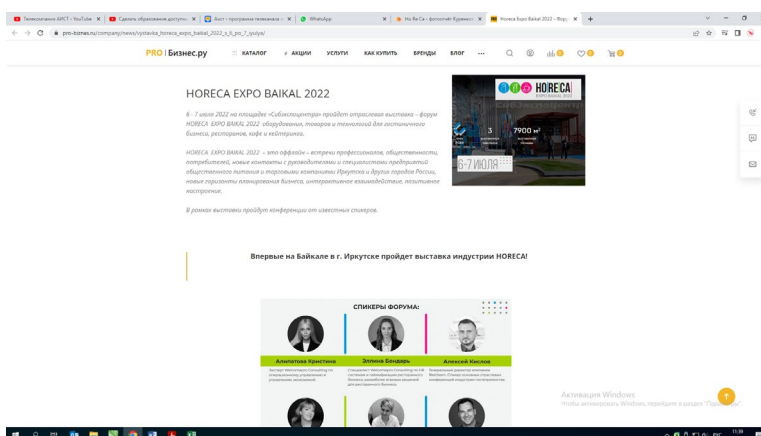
Телевизионная АРСТ - YouTube | Сделать образование доступн... | Лист - программа телеканала... | WhatsApp | Ha Ra Ca - фотоотчёт Курвенск... | Horeca Expo Baikal 2022 - Форум

pro-biznes.ru/company/news/vystavka_horeca_expo_baikal_2022_s_6_po_7_iyulya/

PRO | Бизнес.ру КАТАЛОГ АКЦИИ УСЛУГИ КАК КУПИТЬ БРЕНДЫ БЛОГ ···

HORECA EXPO BAIKAL 2022

6 - 7 июля 2022 на площадке «Сибэкспоцентра» пройдет отраслевая выставка – форум HORECA EXPO BAIKAL 2022 оборудования, товаров и технологий для гостиничного бизнеса, ресторанов, кафе и кейтеринга.

HORECA EXPO BAIKAL 2022 – это оффлайн – встреча профессионалов, общественности, потребителей, новые контакты с руководителями и специалистами предприятий общественного питания и торговыми компаниями Иркутска и других городов России, новые горизонты планирования бизнеса, интерактивное взаимодействие, позитивное настроение.

В рамках выставки пройдут конференции от известных спикеров.

HORECA EXPO BAIKAL
3
7900 м²
6-7 ИЮЛЯ

Впервые на Байкале в г. Иркутске пройдет выставка индустрии HORECA!

СПИКЕРЫ ФОРУМА:

Алпатова Кристина
Эллина Бендарь
Алексей Кислов

Активация Windows
Чтобы активировать Windows, перейдите в раздел "Параметры".